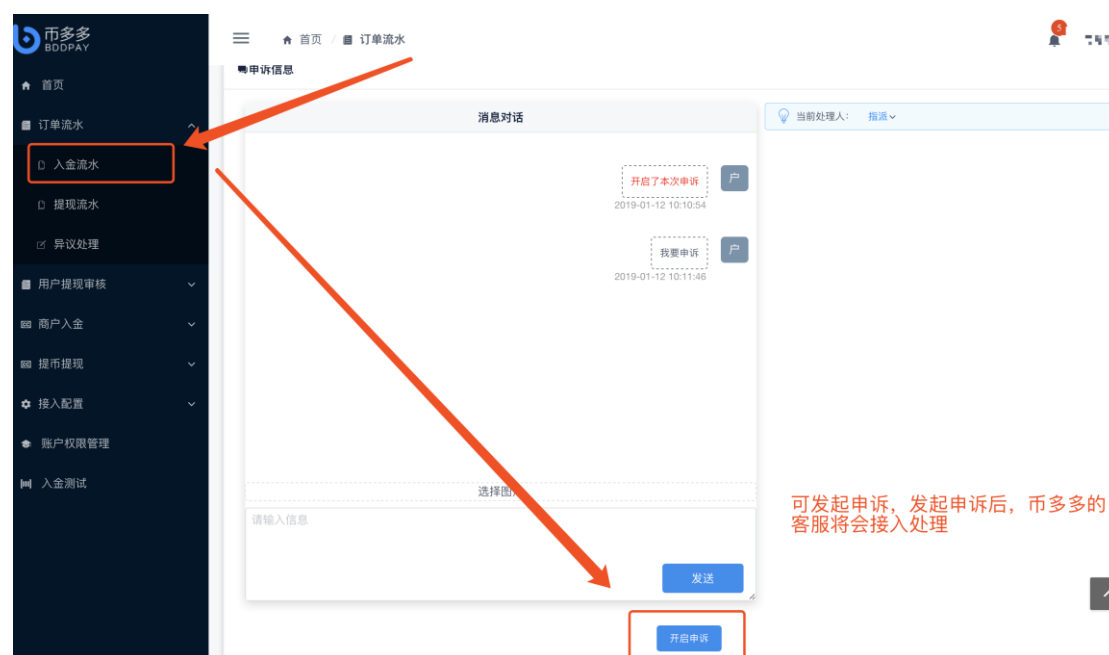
币多多
BDDPAY

首页
订单流水
入金流水
提现流水
异议处理
用户提现审核
商户入金
提币提现
接入配置
账户权限管理
入金测试

首页 / 订单流水

5

申诉信息

消息对话

开启了本次申诉
2019-01-12 10:10:54
户

我要申诉
2019-01-12 10:11:46
户

选择图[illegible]

请输入信息

发送

开启申诉

当前处理人: 指派

可发起申诉，发起申诉后，币多多的客服将会接入处理